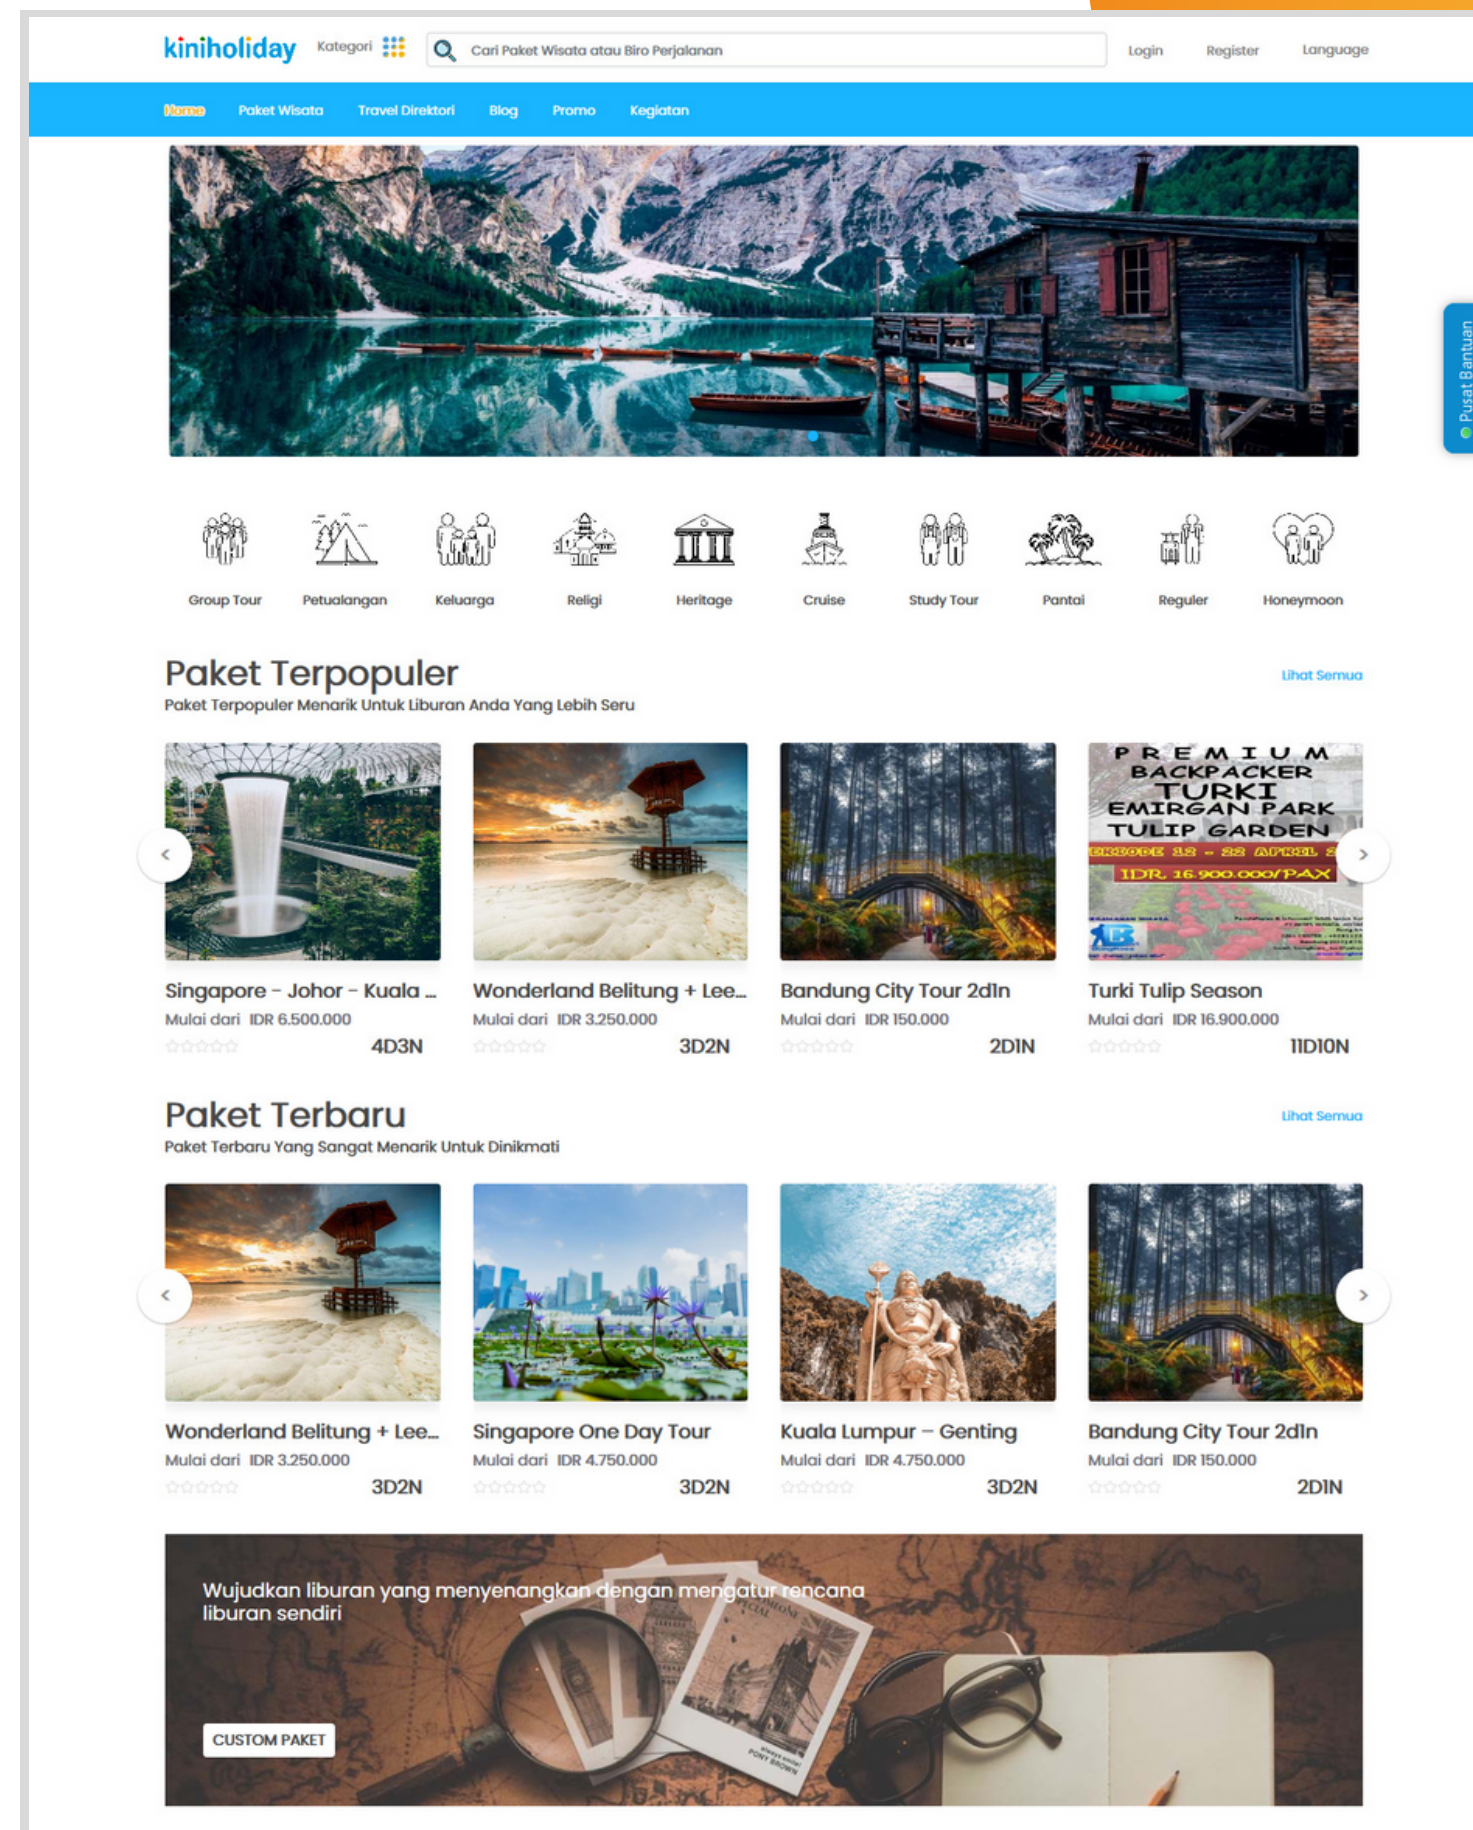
kiniholiday Kategori Cari Paket Wisata atau Biro Perjalanan Login Register Language

Home Paket Wisata Travel Direktori Blog Promo Kegiatan

Pusat Bantuan

Group Tour Petualangan Keluarga Religi Heritage Cruise Study Tour Pantai Reguler Honeymoon

Paket Terpopuler
Paket Terpopuler Menarik Untuk Liburan Anda Yang Lebih Seru
Lihat Semua

Singapore - Johor - Kuala ...
Mulai dari IDR 6.500.000
4D3N

Wonderland Belitung + Lee...
Mulai dari IDR 3.250.000
3D2N

Bandung City Tour 2d1n
Mulai dari IDR 150.000
2D1N

PREMIUM BACKPACKER TURKI EMIRGAN PARK TULIP GARDEN
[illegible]
IDR. 16.900.000/PAX

Turki Tulip Season
Mulai dari IDR 16.900.000
11D10N

Paket Terbaru
Paket Terbaru Yang Sangat Menarik Untuk Dinikmati
Lihat Semua

Wonderland Belitung + Lee...
Mulai dari IDR 3.250.000
3D2N

Singapore One Day Tour
Mulai dari IDR 4.750.000
3D2N

Kuala Lumpur – Genting
Mulai dari IDR 4.750.000
3D2N

Bandung City Tour 2d1n
Mulai dari IDR 150.000
2D1N

Wujudkan liburan yang menyenangkan dengan mengatur rencana liburan sendiri

CUSTOM PAKET